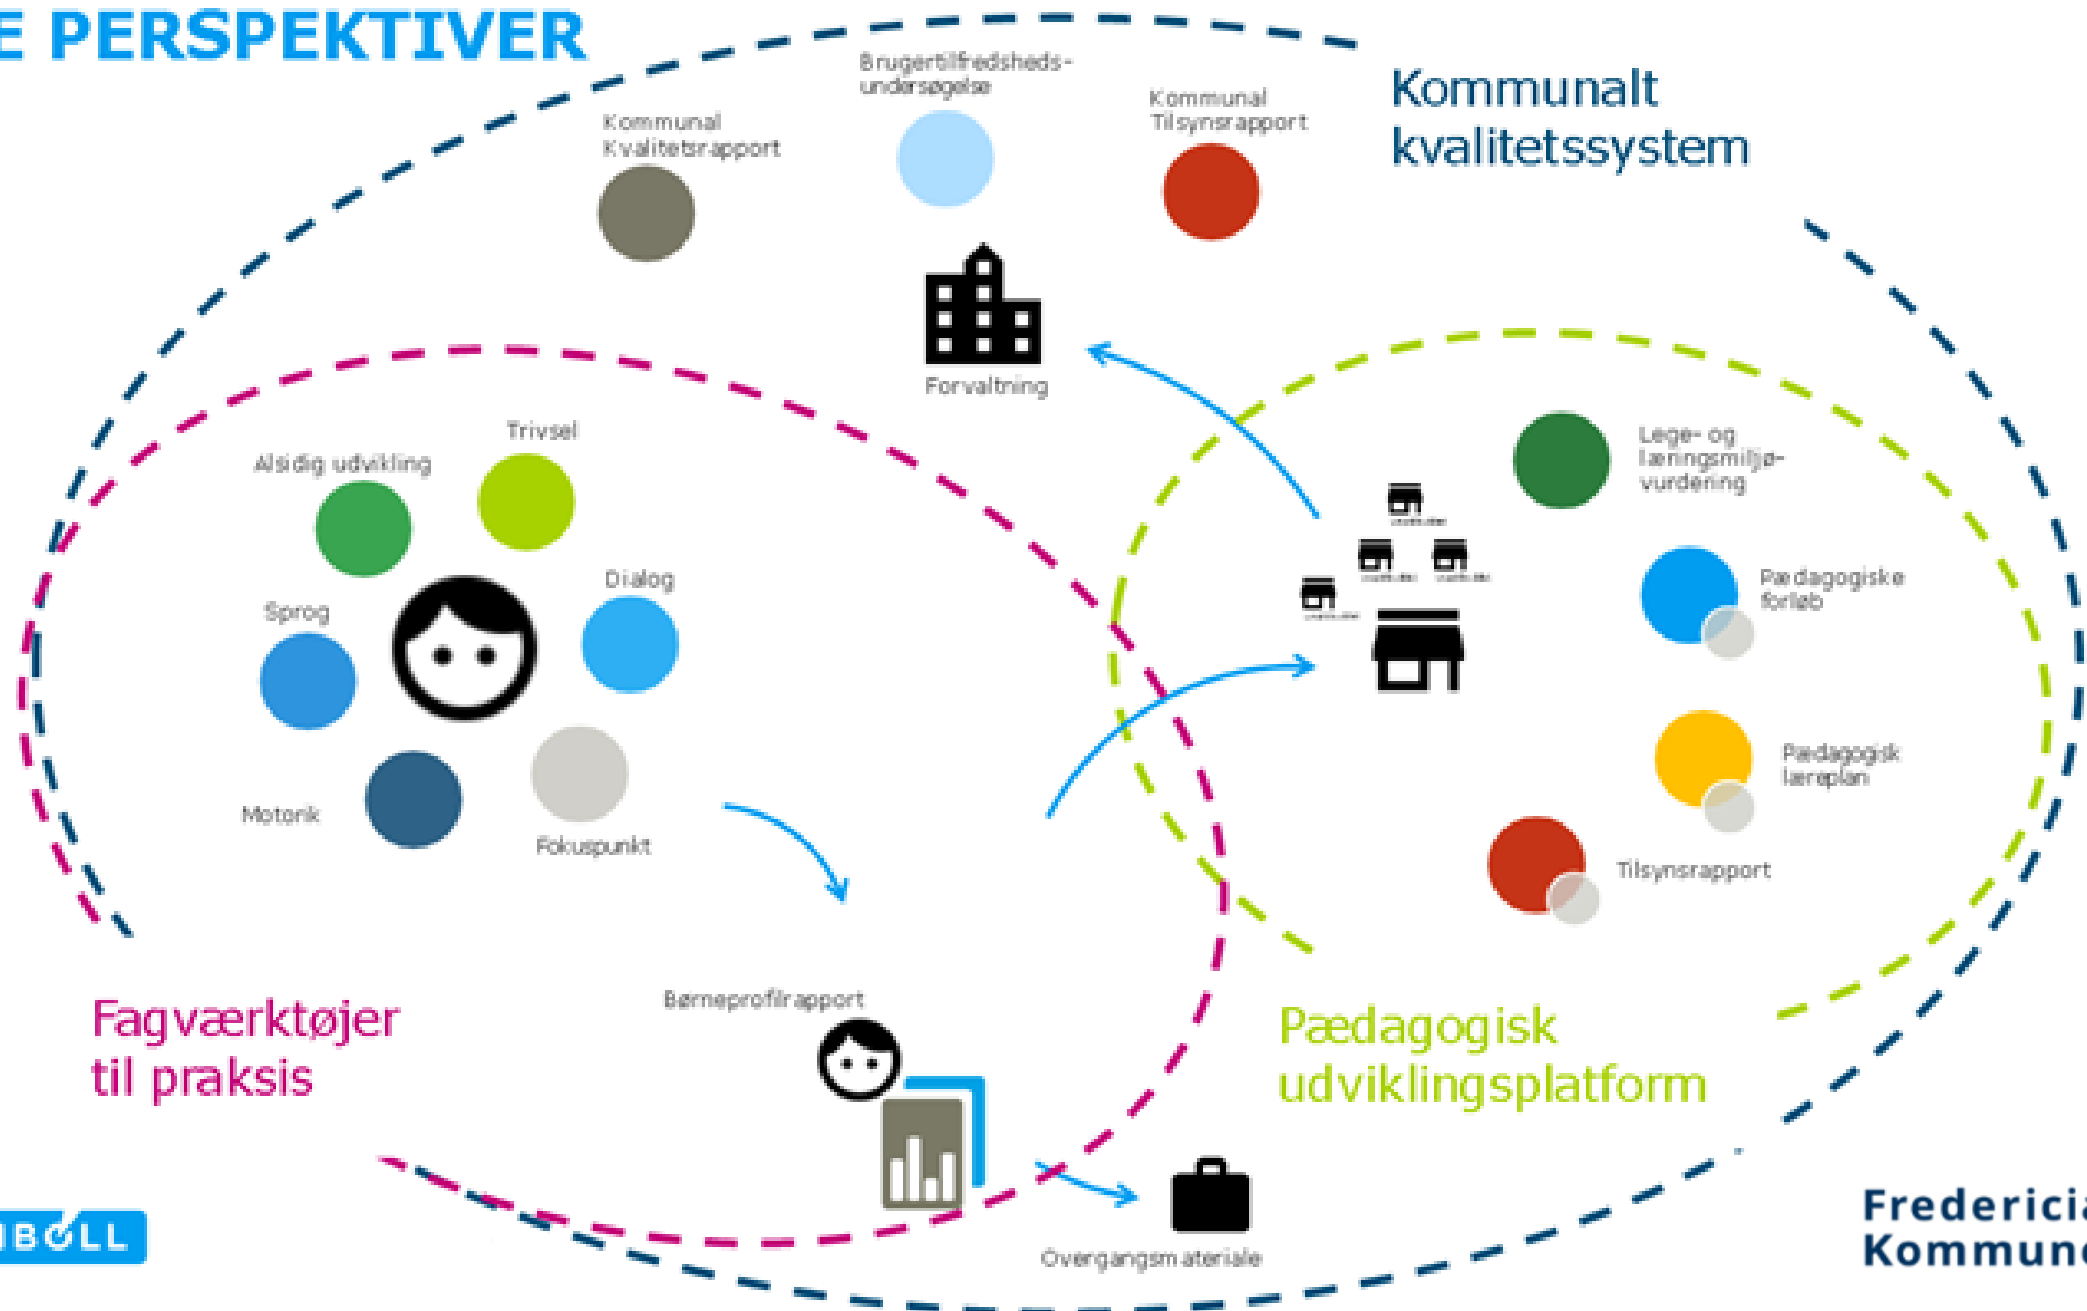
E PERSPEKTIVER

Kommunalt kvalitetssystem

Kommunal Kvalitetsrapport

Brugertilfredsheds-undersøgelse

Kommunal Tilsynsrapport

Forvaltning

Trivsel

Alsidig udvikling

Dialog

Sprog

Motorik

Fokuspunkt

Lege- og læringsmiljø-vurdering

Pædagogiske forløb

Pædagogisk læreplan

Tilsynsrapport

Børneprofilrapport

Fagværktøjer til praksis

Pædagogisk udviklingsplatform

Overgangsmateriale

IBØLL

Fredericia Kommune